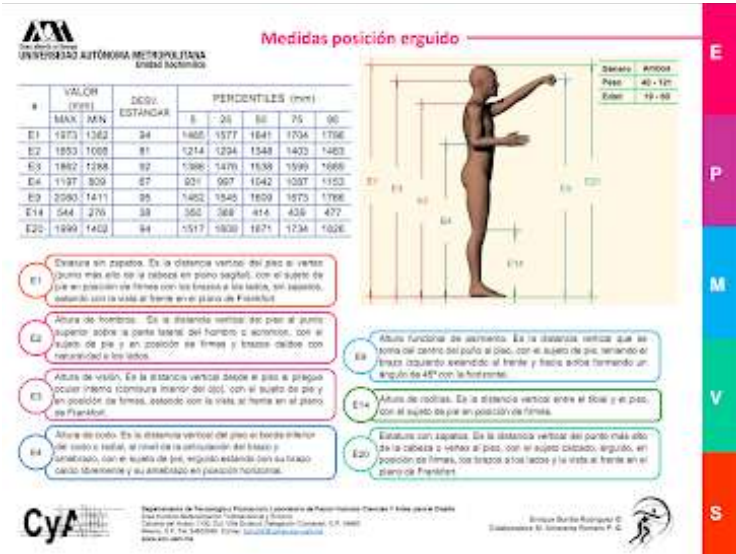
UAM
Casa abierta al tiempo
UNIVERSIDAD AUTÓNOMA METROPOLITANA
Unidad Xochimilco

Medidas posición erguido

E
P
M
V
S

| # | VALOR (mm) MAX | VALOR (mm) MIN | DESV. ESTANDAR | PERCENTILES (mm) 5 | 25 | 50 | 75 | 95 |
|---|---|---|---|---|---|---|---|---|
| E1 | 1973 | 1382 | 94 | 1465 | 1577 | 1641 | 1704 | 1796 |
| E2 | 1653 | 1086 | 81 | 1214 | 1294 | 1348 | 1403 | 1483 |
| E3 | 1862 | 1288 | 92 | 1366 | 1476 | 1538 | 1599 | 1665 |
| E4 | 1197 | 809 | 67 | 931 | 997 | 1042 | 1087 | 1153 |
| E9 | 2080 | 1411 | 95 | 1462 | 1545 | 1609 | 1673 | 1766 |
| E14 | 544 | 276 | 38 | 350 | 388 | 414 | 439 | 477 |
| E20 | 1999 | 1402 | 94 | 1517 | 1630 | 1671 | 1734 | 1826 |

| Género | Ambos |
|---|---|
| Peso | 40 - 121 |
| Edad | 19 - 65 |

E1 E4 E2 E3 E14 E9 E20

E1 Estatura sin zapatos. Es la distancia vertical del piso al vertex (punto más alto de la cabeza en plano sagital), con el sujeto de pie en posición de firmes con los brazos a los lados, sin zapatos, estando con la vista al frente en el plano de Frankfort.

E2 Altura de hombros. Es la distancia vertical del piso al punto superior sobre la parte lateral del hombro o acromion, con el sujeto de pie y en posición de firmes y brazos caídos con naturalidad a los lados.

E3 Altura de visión. Es la distancia vertical desde el piso al pliegue ocular interno (comisura interior del ojo), con el sujeto de pie y en posición de firmes, estando con la vista al frente en el plano de Frankfort.

E4 Altura de codo. Es la distancia vertical del piso al borde inferior del codo o radial, al nivel de la articulación del brazo y antebrazo, con el sujeto de pie, erguido estando con su brazo caído libremente y su antebrazo en posición horizontal.

E9 Altura funcional de asimiento. Es la distancia vertical que se toma del centro del puño al piso, con el sujeto de pie, teniendo el brazo izquierdo extendido al frente y hacia arriba formando un ángulo de 45° con la horizontal.

E14 Altura de rodillas. Es la distancia vertical entre el tibial y el piso, con el sujeto de pie en posición de firmes.

E20 Estatura con zapatos. Es la distancia vertical del punto más alto de la cabeza o vertex al piso, con el sujeto calzado, erguido, en posición de firmes, los brazos a los lados y la vista al frente en el plano de Frankfort.

CyA
Departamento de Tecnología y Producción Laboratorio de Factor Humano Ciencias y Artes para el Diseño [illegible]

Enrique Bonilla Rodríguez ©
Colaboradora M. Annabella Romero P. ©